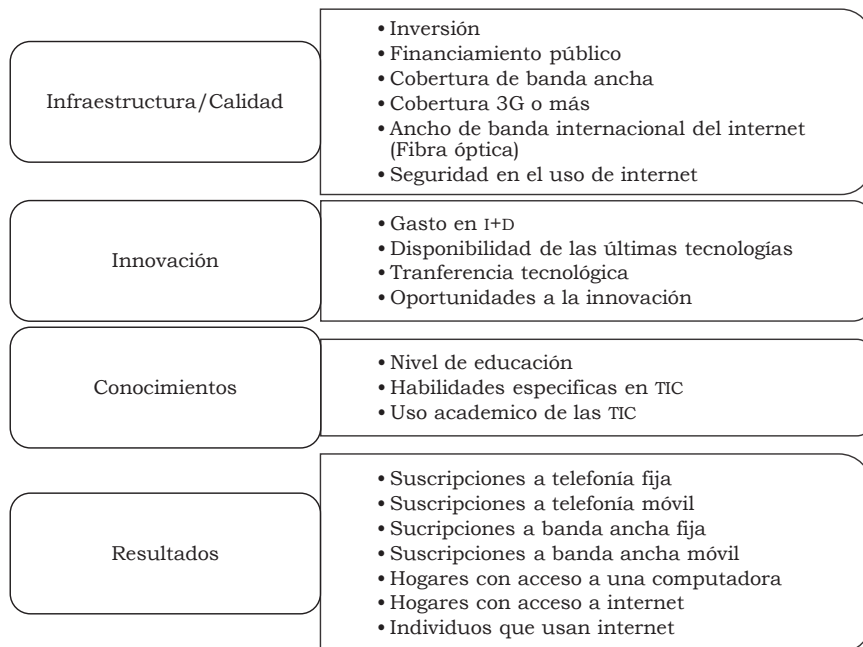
Infraestructura/Calidad

• Inversión
• Financiamiento público
• Cobertura de banda ancha
• Cobertura 3G o más
• Ancho de banda internacional del internet (Fibra óptica)
• Seguridad en el uso de internet

Innovación

• Gasto en I+D
• Disponibilidad de las últimas tecnologías
• Tranferencia tecnológica
• Oportunidades a la innovación

Conocimientos

• Nivel de educación
• Habilidades especificas en TIC
• Uso academico de las TIC

Resultados

• Suscripciones a telefonía fija
• Suscripciones a telefonía móvil
• Sucripciones a banda ancha fija
• Suscripciones a banda ancha móvil
• Hogares con acceso a una computadora
• Hogares con acceso a internet
• Individuos que usan internet